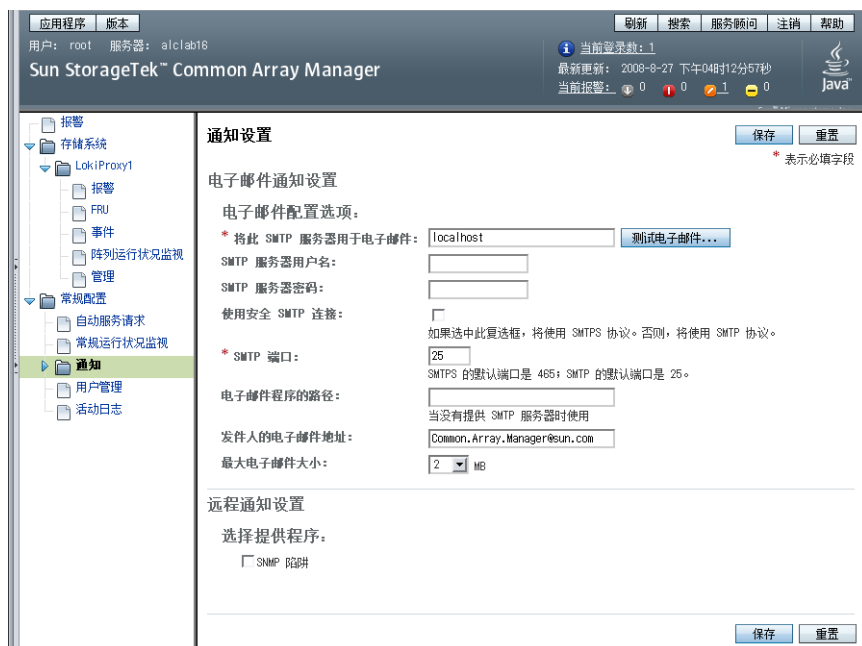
应用程序 版本

刷新 搜索 服务顾问 注销 帮助

用户: root 服务器: alclab16

Sun StorageTek™ Common Array Manager

当前登录数: 1

最新更新: 2008-8-27 下午04时12分57秒

当前报警: 0 0 1 0

Java

报警
存储系统
LokiProxy1
报警
FRU
事件
阵列运行状况监视
管理
常规配置
自动服务请求
常规运行状况监视
通知
用户管理
活动日志

通知设置

保存 重置

* 表示必填字段

电子邮件通知设置

电子邮件配置选项:

* 将此 SMTP 服务器用于电子邮件: localhost 测试电子邮件...

SMTP 服务器用户名:

SMTP 服务器密码:

使用安全 SMTP 连接:

如果选中此复选框，将使用 SMTPS 协议。否则，将使用 SMTP 协议。

* SMTP 端口: 25

SMTPS 的默认端口是 465; SMTP 的默认端口是 25。

电子邮件程序的路径:

当没有提供 SMTP 服务器时使用

发件人的电子邮件地址: Common.Array.Manager@sun.com

最大电子邮件大小: 2 MB

远程通知设置

选择提供程序:

SNMP 陷阱

保存 重置